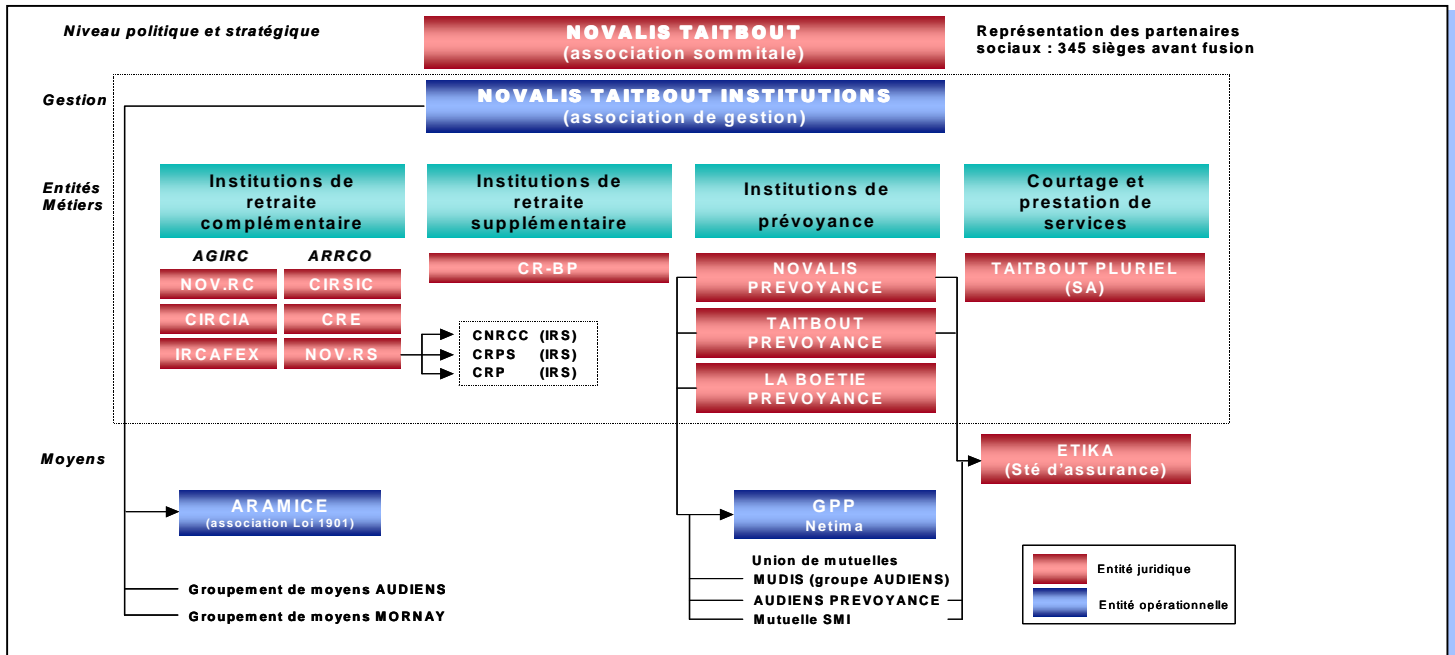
Niveau politique et stratégique

NOVALIS TAITBOUT
(association sommitale)

Représentation des partenaires sociaux : 345 sièges avant fusion

Gestion

NOVALIS TAITBOUT INSTITUTIONS
(association de gestion)

Entités Métiers

Institutions de retraite complémentaire

AGIRC

ARRCO

NOV.RC

CIRSIC

CIRCIA

CRE

IRCAFEX

NOV.RS

CNRCC (IRS)
CRPS (IRS)
CRP (IRS)

Institutions de retraite supplémentaire

CR-BP

Institutions de prévoyance

NOVALIS PREVOYANCE

TAITBOUT PREVOYANCE

LA BOETIE PREVOYANCE

Courtage et prestation de services

TAITBOUT PLURIEL (SA)

Moyens

ETIKA
(Sté d'assurance)

ARAMICE
(association Loi 1901)

GPP
Netima

Union de mutuelles
MUDIS (groupe AUDIENS)
AUDIENS PREVOYANCE
Mutuelle SMI

Groupement de moyens AUDIENS

Groupement de moyens MORNAY

Entité juridique

Entité opérationnelle